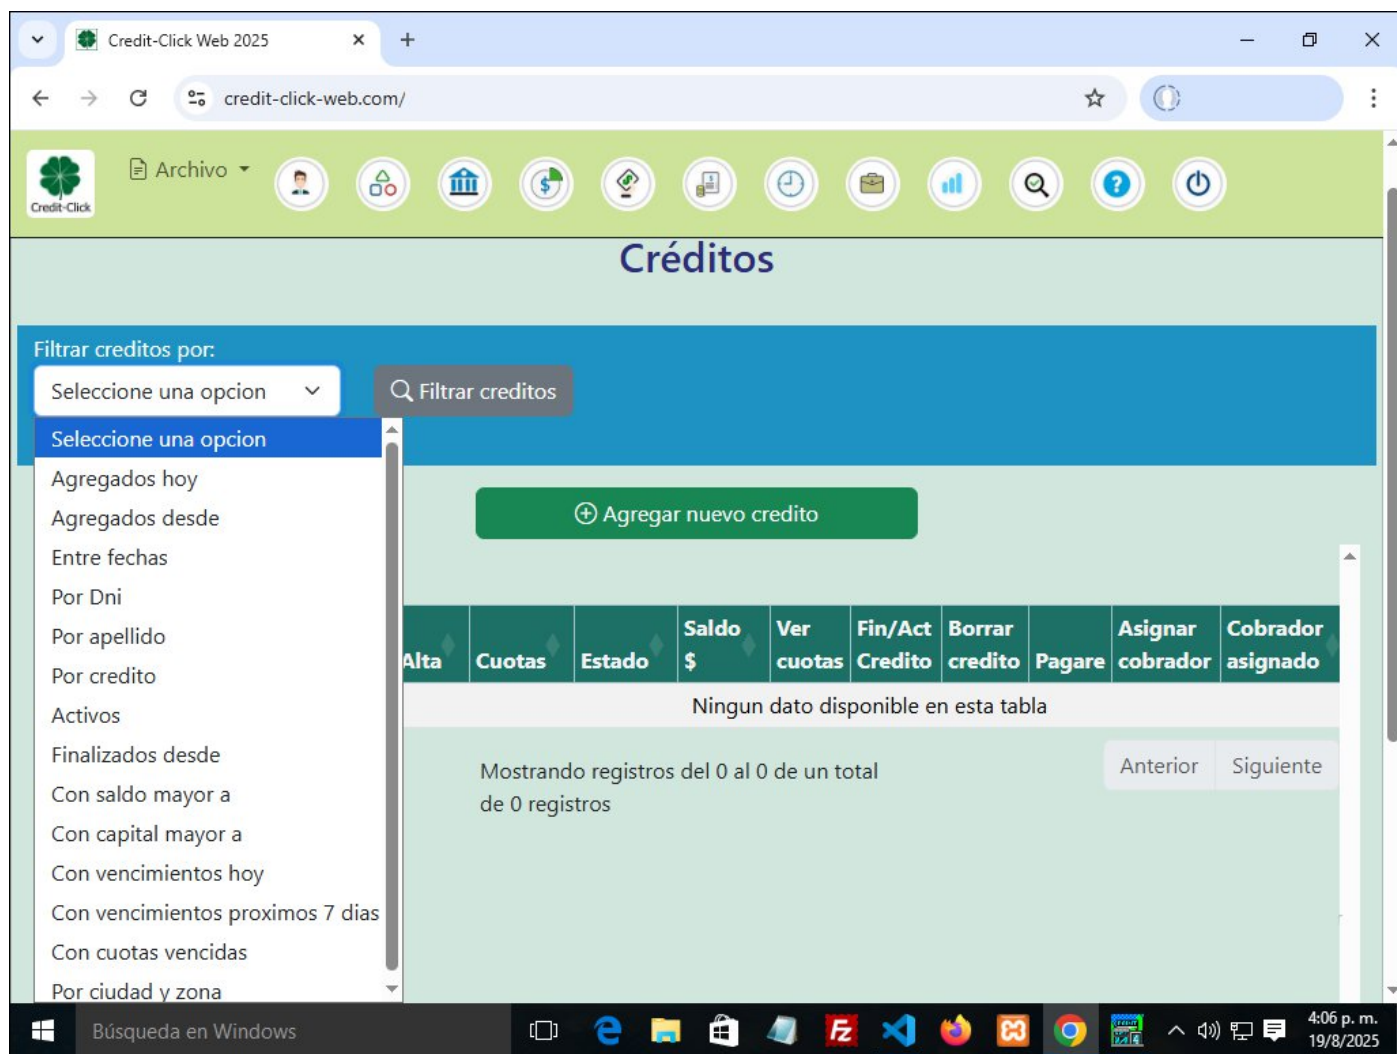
Credit-Click Web 2025

credit-click-web.com/

Credit-Click

Archivo

Créditos

Filtrar creditos por:

Seleccione una opcion

Filtrar creditos

Seleccione una opcion
Agregados hoy
Agregados desde
Entre fechas
Por Dni
Por apellido
Por credito
Activos
Finalizados desde
Con saldo mayor a
Con capital mayor a
Con vencimientos hoy
Con vencimientos proximos 7 dias
Con cuotas vencidas
Por ciudad y zona

Agregar nuevo credito

| Alta | Cuotas | Estado | Saldo $ | Ver cuotas | Fin/Act Credito | Borrar credito | Pagare | Asignar cobrador | Cobrador asignado |
|---|---|---|---|---|---|---|---|---|---|
| Ningun dato disponible en esta tabla | | | | | | | | | |

Mostrando registros del 0 al 0 de un total de 0 registros

Anterior
Siguiente

Búsqueda en Windows

4:06 p. m.
19/8/2025